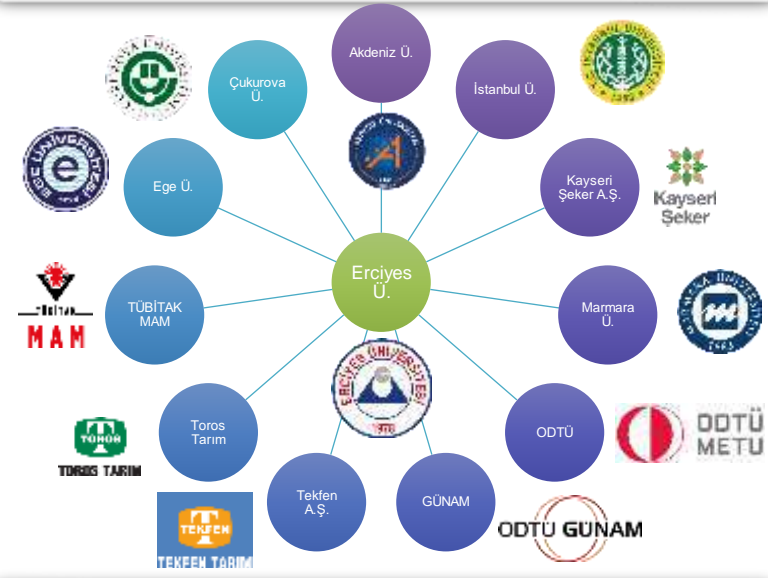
Akdeniz Ü.

İstanbul Ü.

Çukurova Ü.

Ege Ü.

Kayseri Şeker A.Ş.

Kayseri Şeker

Erciyes Ü.

TÜBİTAK MAM

TÜBİTAK MAM

Marmara Ü.

ERCİYES ÜNİVERSİTESİ 1978

Toros Tarım

TOROS TOROS TARIM

ODTÜ

ODTÜ METU

Tekfen A.Ş.

GÜNAM

TEKFEN TEKFEN TARIM

ODTÜ GÜNAM